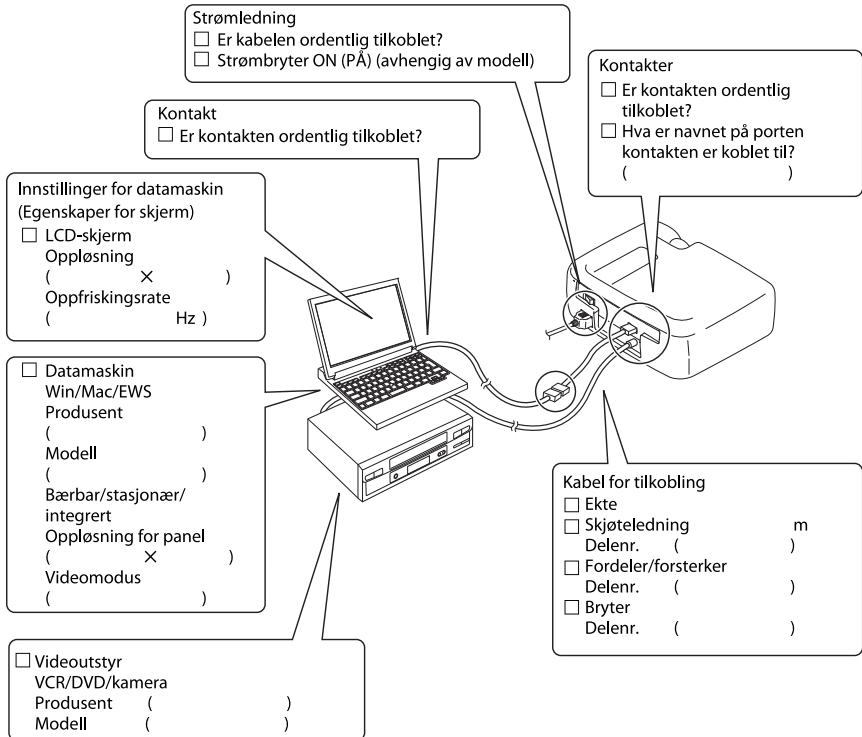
Strømledning
☐ Er kabelen ordentlig tilkoblet?
☐ Strømbryter ON (PÅ) (avhengig av modell)

Kontakter
☐ Er kontakten ordentlig tilkoblet?
☐ Hva er navnet på porten kontakten er koblet til?
( )

Kontakt
☐ Er kontakten ordentlig tilkoblet?

Innstillinger for datamaskin
(Egenskaper for skjerm)
☐ LCD-skjerm
Oppløsning
( × )
Oppfriskingsrate
( Hz )

☐ Datamaskin
Win/Mac/EWS
Produsent
( )
Modell
( )
Bærbar/stasjonær/integrert
Oppløsning for panel
( × )
Videomodus
( )

Kabel for tilkobling
☐ Ekte
☐ Skjøteledning m
Delenr. ( )
☐ Fordeler/forsterker
Delenr. ( )
☐ Bryter
Delenr. ( )

☐ Videoutstyr
VCR/DVD/kamera
Produsent ( )
Modell ( )